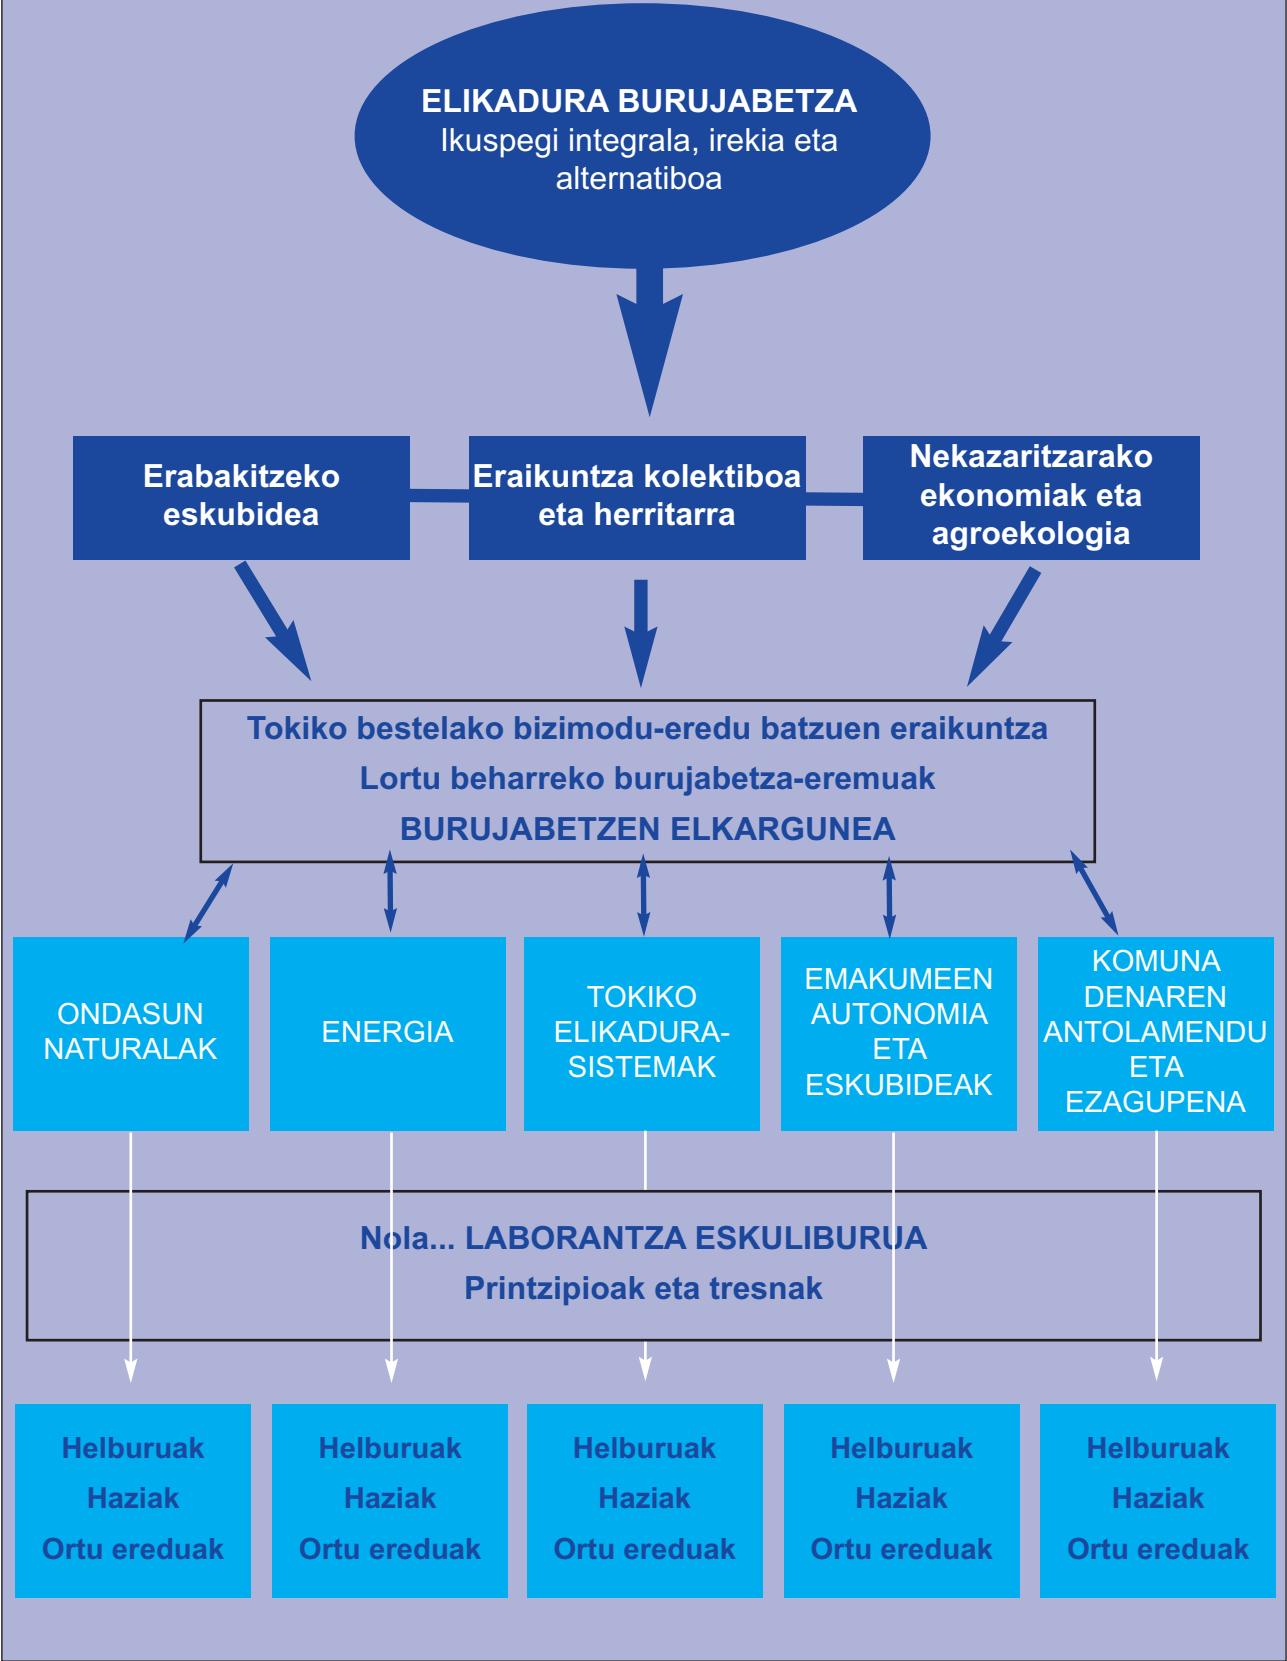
ELIKADURA BURUJABETZA
Ikuspegi integrala, irekia eta alternatiboa

Erabakitzeko eskubidea

Eraikuntza kolektiboa eta herritarra

Nekazaritzarako ekonomiak eta agroekologia

Tokiko bestelako bizimodu-eredu batzuen eraikuntza
Lortu beharreko burujabetza-eremuak
BURUJABETZEN ELKARGUNEA

ONDASUN NATURALAK

ENERGIA

TOKIKO ELIKADURA-SISTEMAK

EMAKUMEEN AUTONOMIA ETA ESKUBIDEAK

KOMUNA DENAREN ANTOLAMENDU ETA EZAGUPENA

Nola... LABORANTZA ESKULIBURUA
Printzipioak eta tresnak

Helburuak
Haziak
Ortu ereduak

Helburuak
Haziak
Ortu ereduak

Helburuak
Haziak
Ortu ereduak

Helburuak
Haziak
Ortu ereduak

Helburuak
Haziak
Ortu ereduak